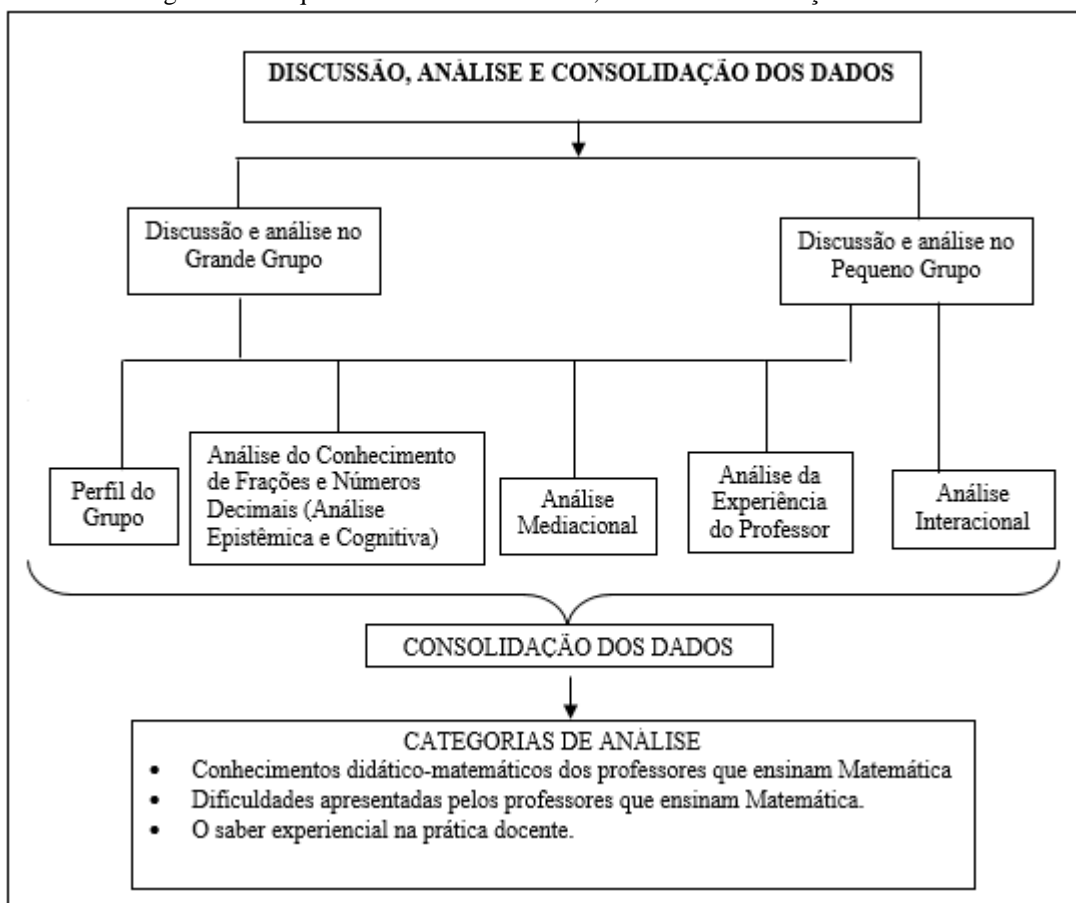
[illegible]

DISCUSSÃO, ANÁLISE E CONSOLIDAÇÃO DOS DADOS

Discussão e análise no Grande Grupo

Discussão e análise no Pequeno Grupo

Perfil do Grupo

Análise do Conhecimento de Frações e Números Decimais (Análise Epistêmica e Cognitiva)

Análise Mediacional

Análise da Experiência do Professor

Análise Interacional

CONSOLIDAÇÃO DOS DADOS

CATEGORIAS DE ANÁLISE
- Conhecimentos didático-matemáticos dos professores que ensinam Matemática
- Dificuldades apresentadas pelos professores que ensinam Matemática.
- O saber experiencial na prática docente.